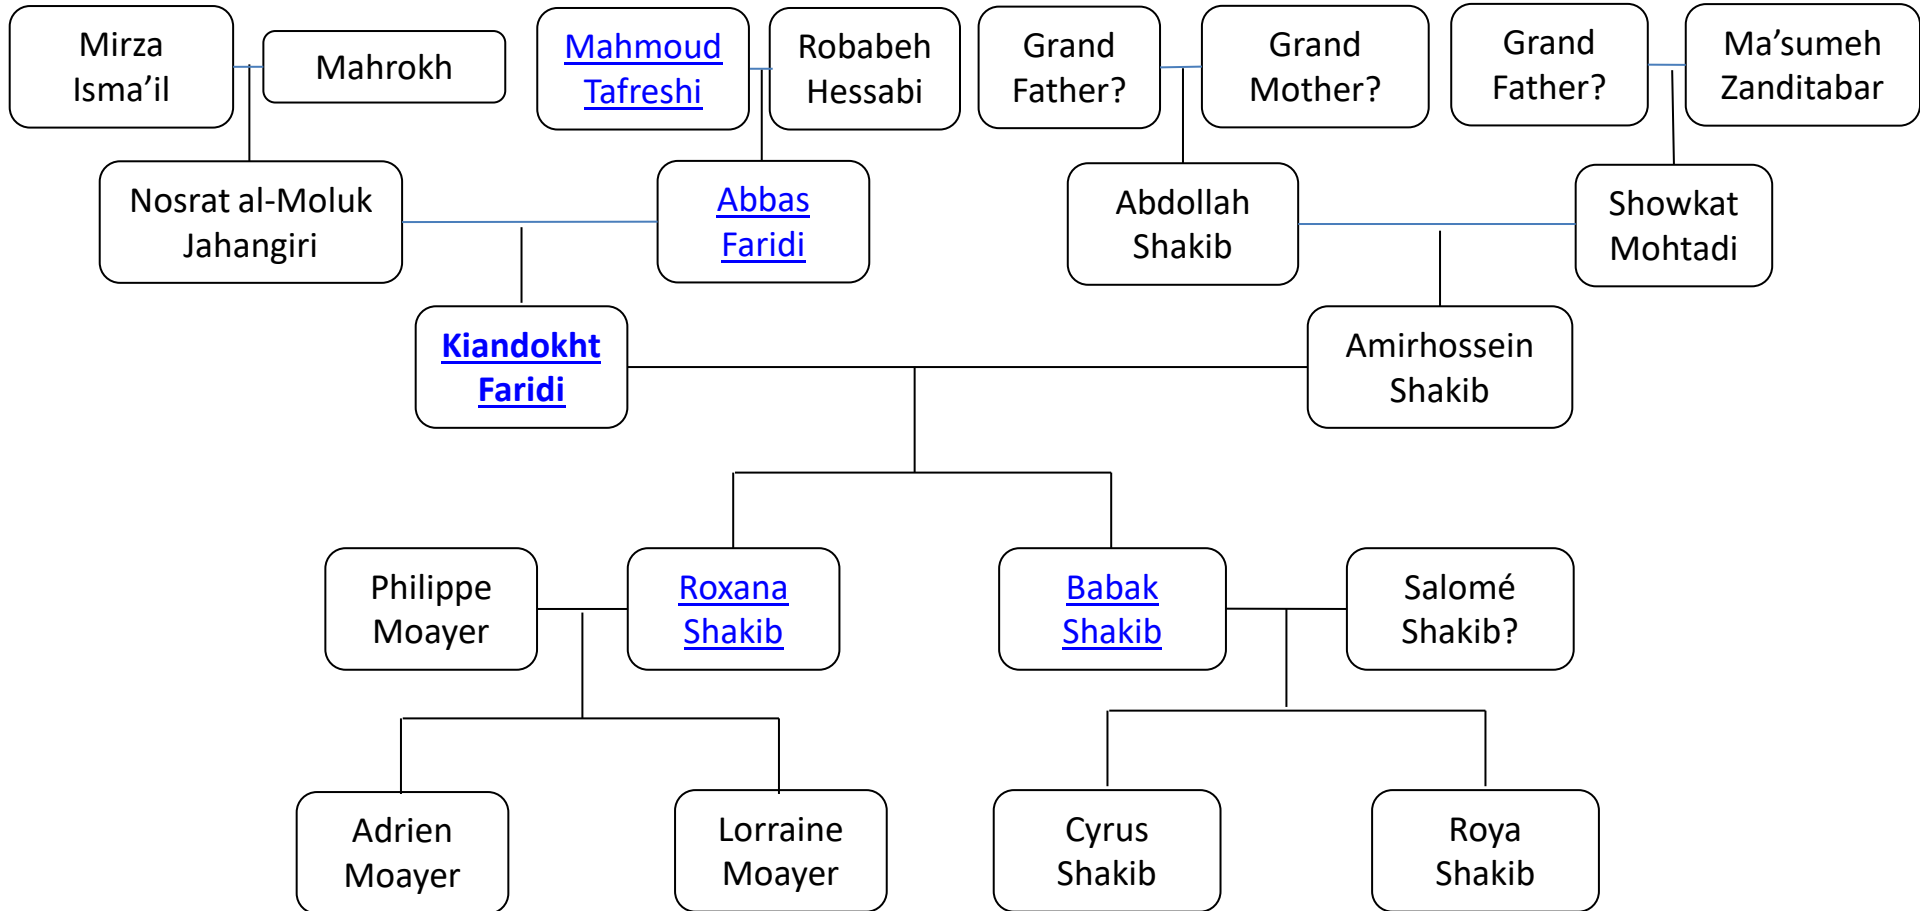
Mirza Isma’il

Mahrokh

Mahmoud Tafreshi

Robabeh Hessabi

Grand Father?

Grand Mother?

Grand Father?

Ma’sumeh Zanditabar

Nosrat al-Moluk Jahangiri

Abbas Faridi

Abdollah Shakib

Showkat Mohtadi

Kiandokht Faridi

Amirhossein Shakib

Philippe Moayer

Roxana Shakib

Babak Shakib

Salomé Shakib?

Adrien Moayer

Lorraine Moayer

Cyrus Shakib

Roya Shakib